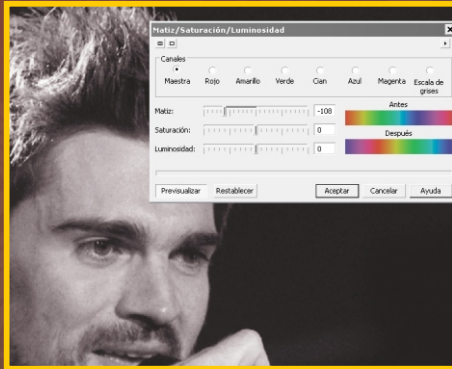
Matiz/Saturación/Luminosidad

Canales

Maestra Rojo Amarillo Verde Cian Azul Magenta Escala de grises

Matiz: -108

Saturación: 0

Luminosidad: 0

Antes

Después

Previsualizar Restablecer

Aceptar Cancelar Ayuda